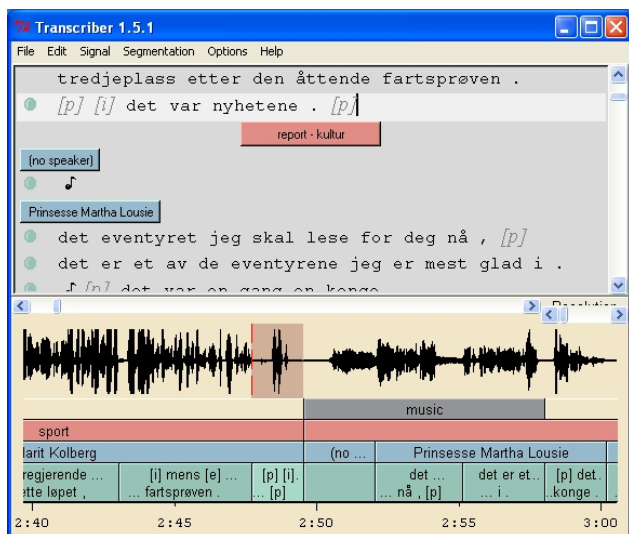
Transcriber 1.5.1

File Edit Signal Segmentation Options Help

tredjeplass etter den åttende fartsprøven .

[p] [i] det var nyhetene . [p]

report - kultur

(no speaker)

♪

Prinsesse Martha Lousie

det eventyret jeg skal lese for deg nå , [p]

det er et av de eventyrene jeg er mest glad i .

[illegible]

Resolution

music

sport

arit Kolberg

(no ...

Prinsesse Martha Lousie

egjerende ... ette løpet ,

[i] mens [e] ... ... fartsprøven .

[p] [i]. ... [p]

det ... ... nå , [p]

det er et... ... i .

[p] det. ..konge .

2:40

2:45

2:50

2:55

3:00